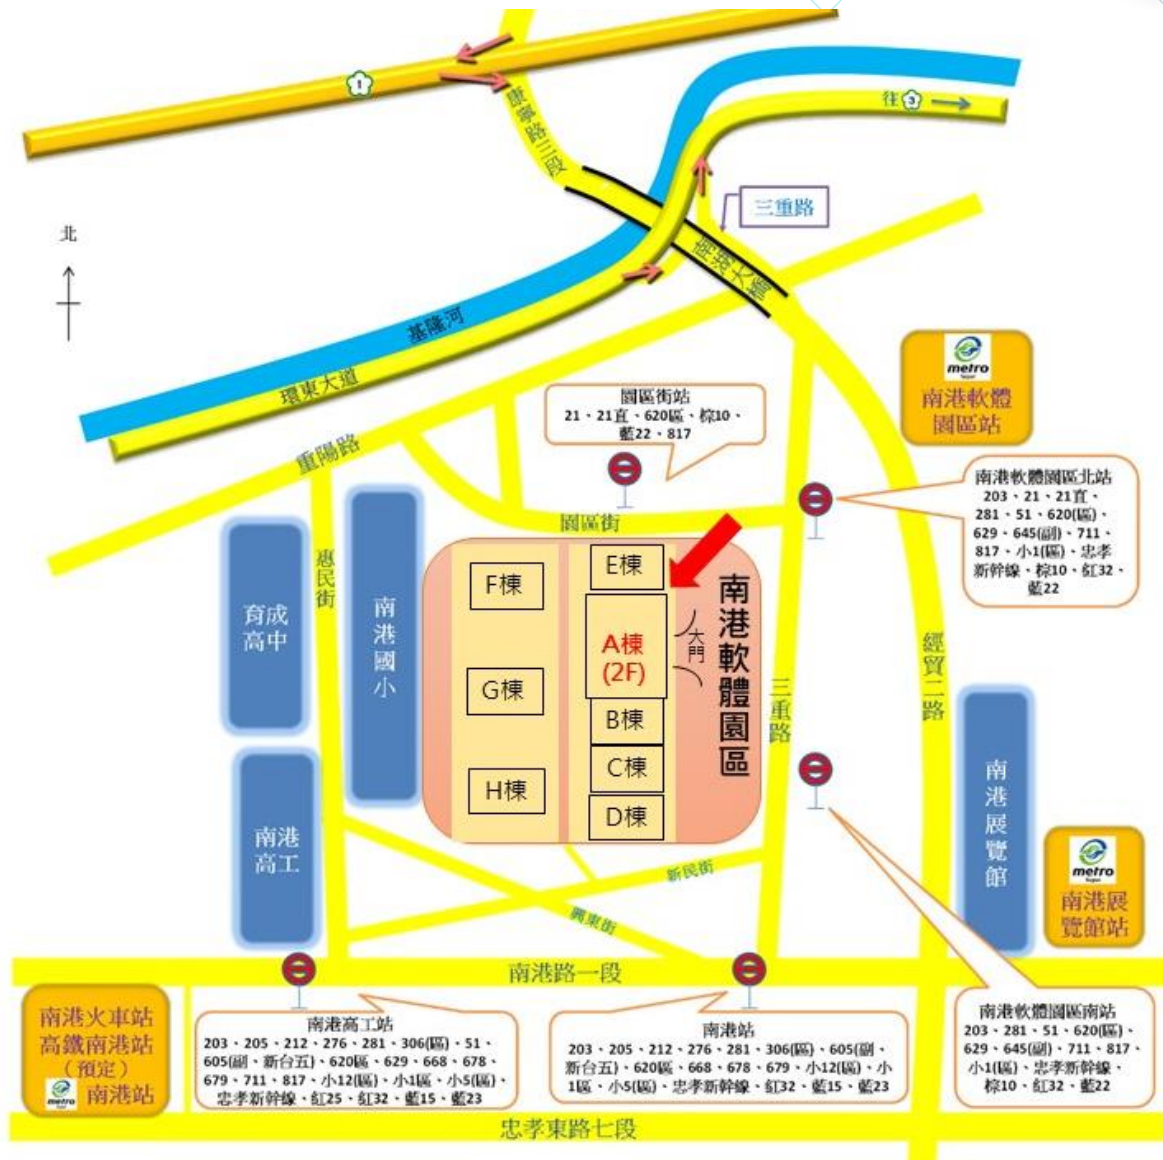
1
康寧路三段
往 3
三重路
成美大橋
北
基隆河
環東大道
metro
南港軟體園區站
園區街站
21、21直、620區、棕10、藍22、817
重陽路
南港軟體園區北站
203、21、21直、281、51、620(區)、629、645(副)、711、817、小1(區)、忠孝新幹線、棕10、紅32、藍22
園區街
惠民街
育成高中
南港國小
F棟
G棟
H棟
E棟
A棟 (2F)
B棟
C棟
D棟
大門
南港軟體園區
三重路
經貿二路
南港高工
南港展覽館
metro
南港展覽館站
新民街
興東街
南港路一段
南港火車站
高鐵南港站
(預定)
metro 南港站
南港高工站
203、205、212、276、281、306(區)、51、605(副、新台五)、620區、629、668、678、679、711、817、小12(區)、小1區、小5(區)、忠孝新幹線、紅25、紅32、藍15、藍23
南港站
203、205、212、276、281、306(區)、605(副、新台五)、620區、668、678、679、小12(區)、小1區、小5(區)、忠孝新幹線、紅32、藍15、藍23
南港軟體園區南站
203、281、51、620(區)、629、645(副)、711、817、小1(區)、忠孝新幹線、棕10、紅32、藍22
忠孝東路七段